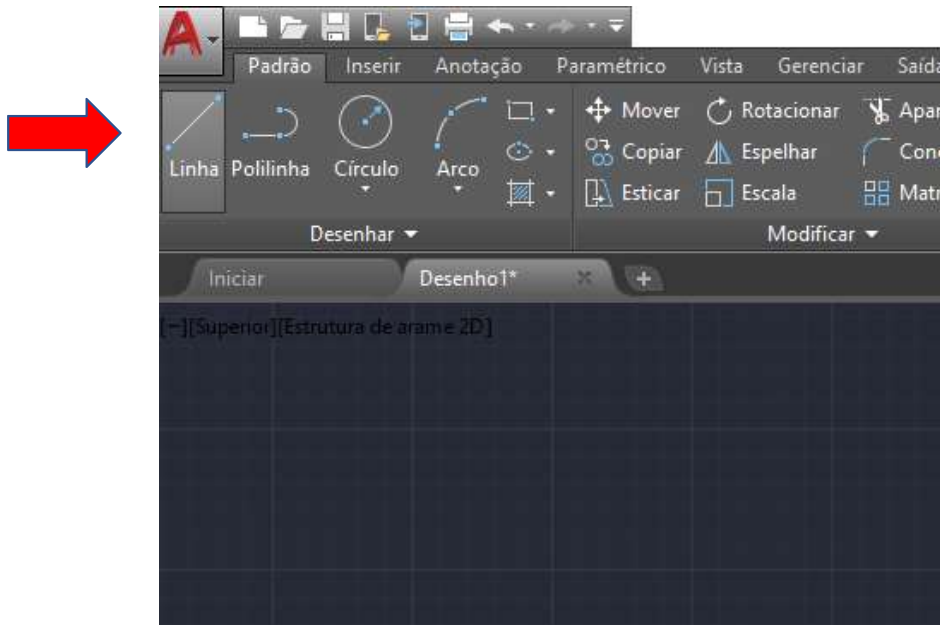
Padrão Inserir Anotação Paramétrico Vista Gerenciar Saída

Linha Polilinha Círculo Arco

Mover Rotacionar Apar
Copiar Espelhar Con
Esticar Escala Matr

Desenhar ▾ Modificar ▾

Iniciar Desenho1* +

[−][Superior][Estrutura de arame 2D]